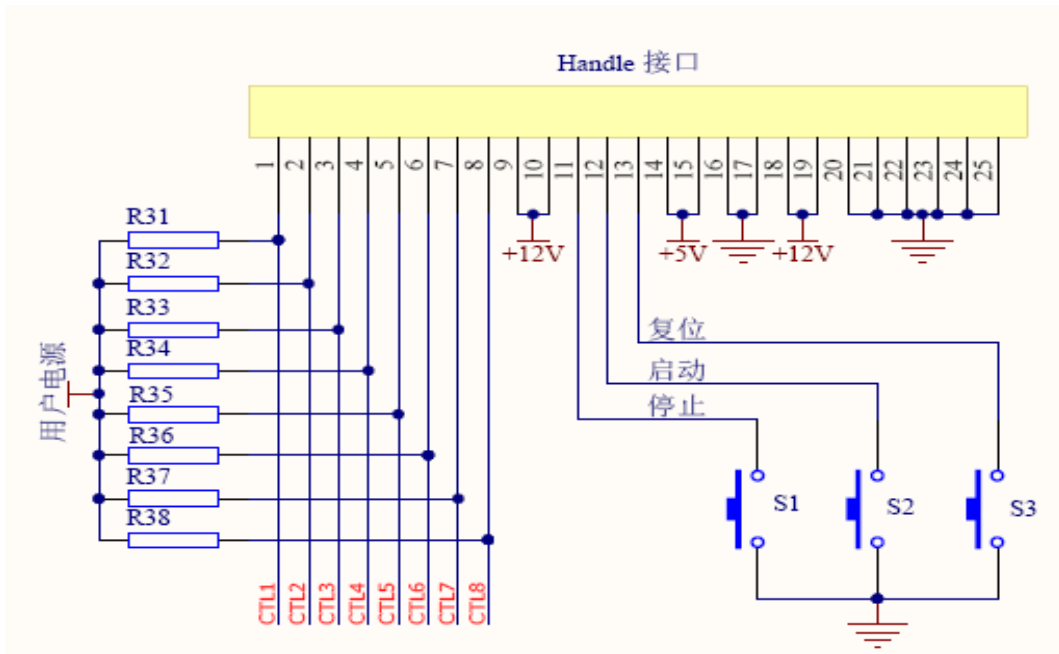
Handle 接口

1 2 3 4 5 6 7 8 9 10 11 12 13 14 15 16 17 18 19 20 21 22 23 24 25

+12V

+5V

+12V

R31
R32
R33
R34
R35
R36
R37
R38

用户电源

复位
启动
停止

S1
S2
S3

CTL1 CTL2 CTL3 CTL4 CTL5 CTL6 CTL7 CTL8